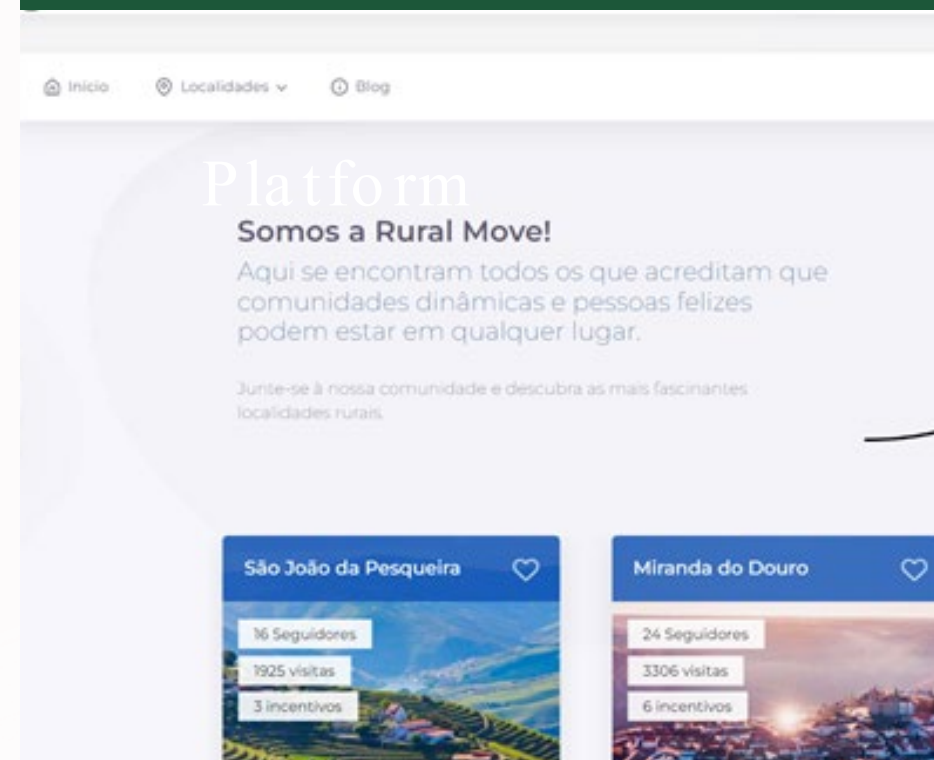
Inicio Localidades Blog

Platform

Somos a Rural Move!

Aqui se encontram todos os que acreditam que comunidades dinâmicas e pessoas felizes podem estar em qualquer lugar.

Junte-se à nossa comunidade e descubra as mais fascinantes localidades rurais.

São João da Pesqueira

16 Seguidores

1925 visitas

3 incentivos

Miranda do Douro

24 Seguidores

3306 visitas

6 incentivos